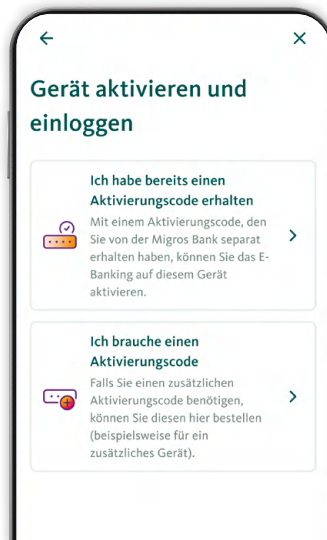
←

×

Gerät aktivieren und einloggen

Ich habe bereits einen Aktivierungscode erhalten

Mit einem Aktivierungscode, den Sie von der Migros Bank separat erhalten haben, können Sie das E-Banking auf diesem Gerät aktivieren.

>

Ich brauche einen Aktivierungscode

Falls Sie einen zusätzlichen Aktivierungscode benötigen, können Sie diesen hier bestellen (beispielsweise für ein zusätzliches Gerät).

>